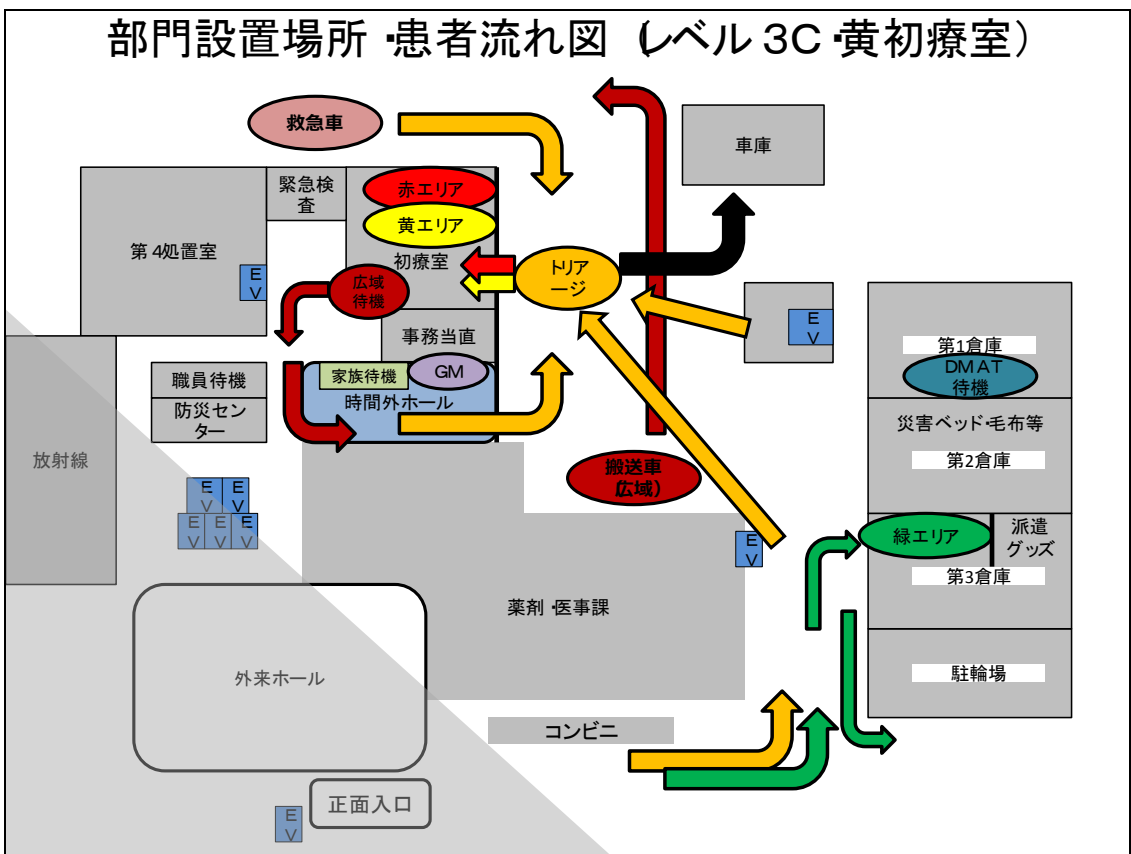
部門設置場所 ･患者流れ図 (レベル 3C ･黄初療室)

救急車

車庫

緊急検査

赤エリア

黄エリア

第 4処置室

初療室

トリアージ

E V

広域待機

事務当直

E V

第1倉庫

DMAT待機

職員待機

家族待機

GM

防災センター

時間外ホール

災害ベッド･毛布等

第2倉庫

放射線

搬送車(広域)

E V

E V

E V

E V

E V

緑エリア

派遣グッズ

E V

第3倉庫

薬剤 ･医事課

外来ホール

駐輪場

コンビニ

正面入口

E V